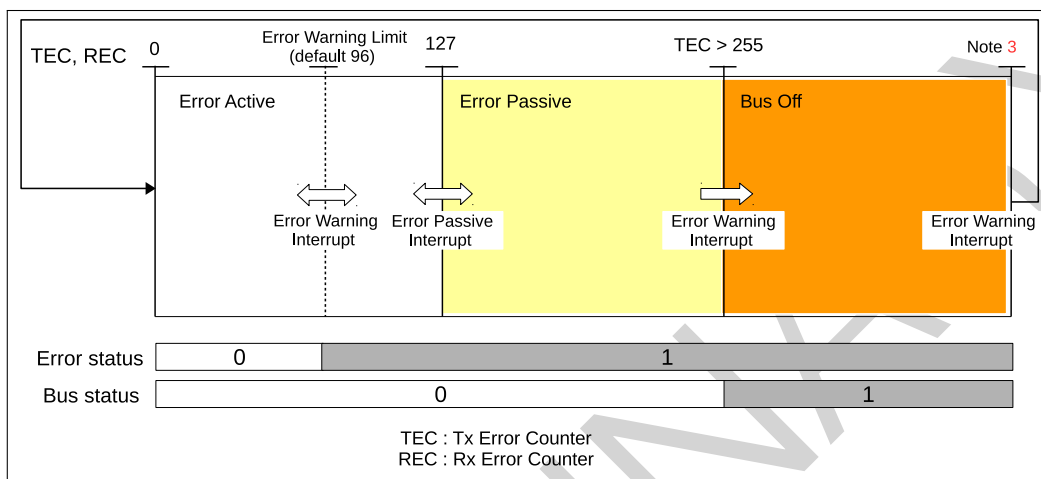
TEC, REC
0
Error Warning Limit (default 96)
127
TEC > 255
Note 3

Error Active
Error Passive
Bus Off

Error Warning Interrupt
Error Passive Interrupt
Error Warning Interrupt
Error Warning Interrupt

| Error status | 0 | 1 |
|---|---|---|

| Bus status | 0 | 1 |
|---|---|---|

TEC : Tx Error Counter
REC : Rx Error Counter